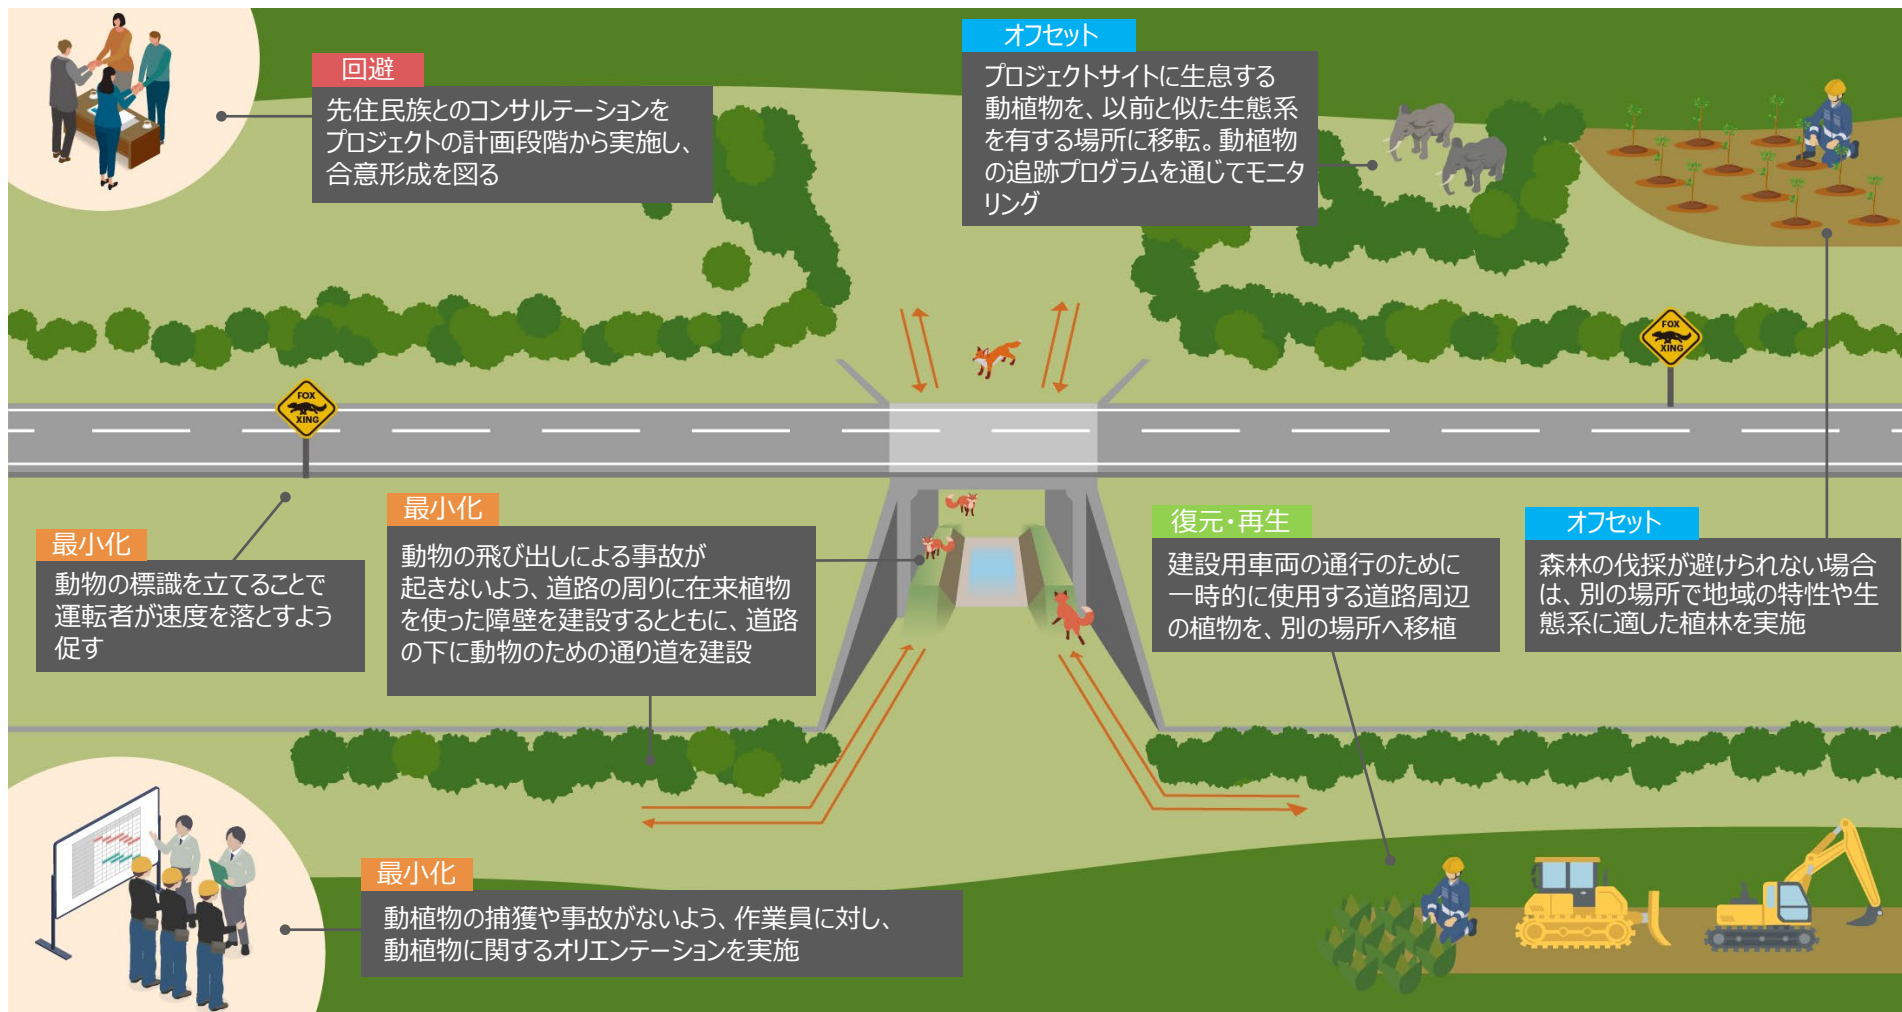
回避
先住民族とのコンサルテーションをプロジェクトの計画段階から実施し、合意形成を図る

オフセット
プロジェクトサイトに生息する動植物を、以前と似た生態系を有する場所に移転。動植物の追跡プログラムを通じてモニタリング

FOX XING

FOX XING

最小化
動物の標識を立てることで運転者が速度を落とすよう促す

最小化
動物の飛び出しによる事故が起きないよう、道路の周りに在来植物を使った障壁を建設するとともに、道路の下に動物のための通り道を建設

復元・再生
建設用車両の通行のために一時的に使用する道路周辺の植物を、別の場所へ移植

オフセット
森林の伐採が避けられない場合は、別の場所で地域の特性や生態系に適した植林を実施

最小化
動植物の捕獲や事故がないよう、作業員に対し、動植物に関するオリエンテーションを実施